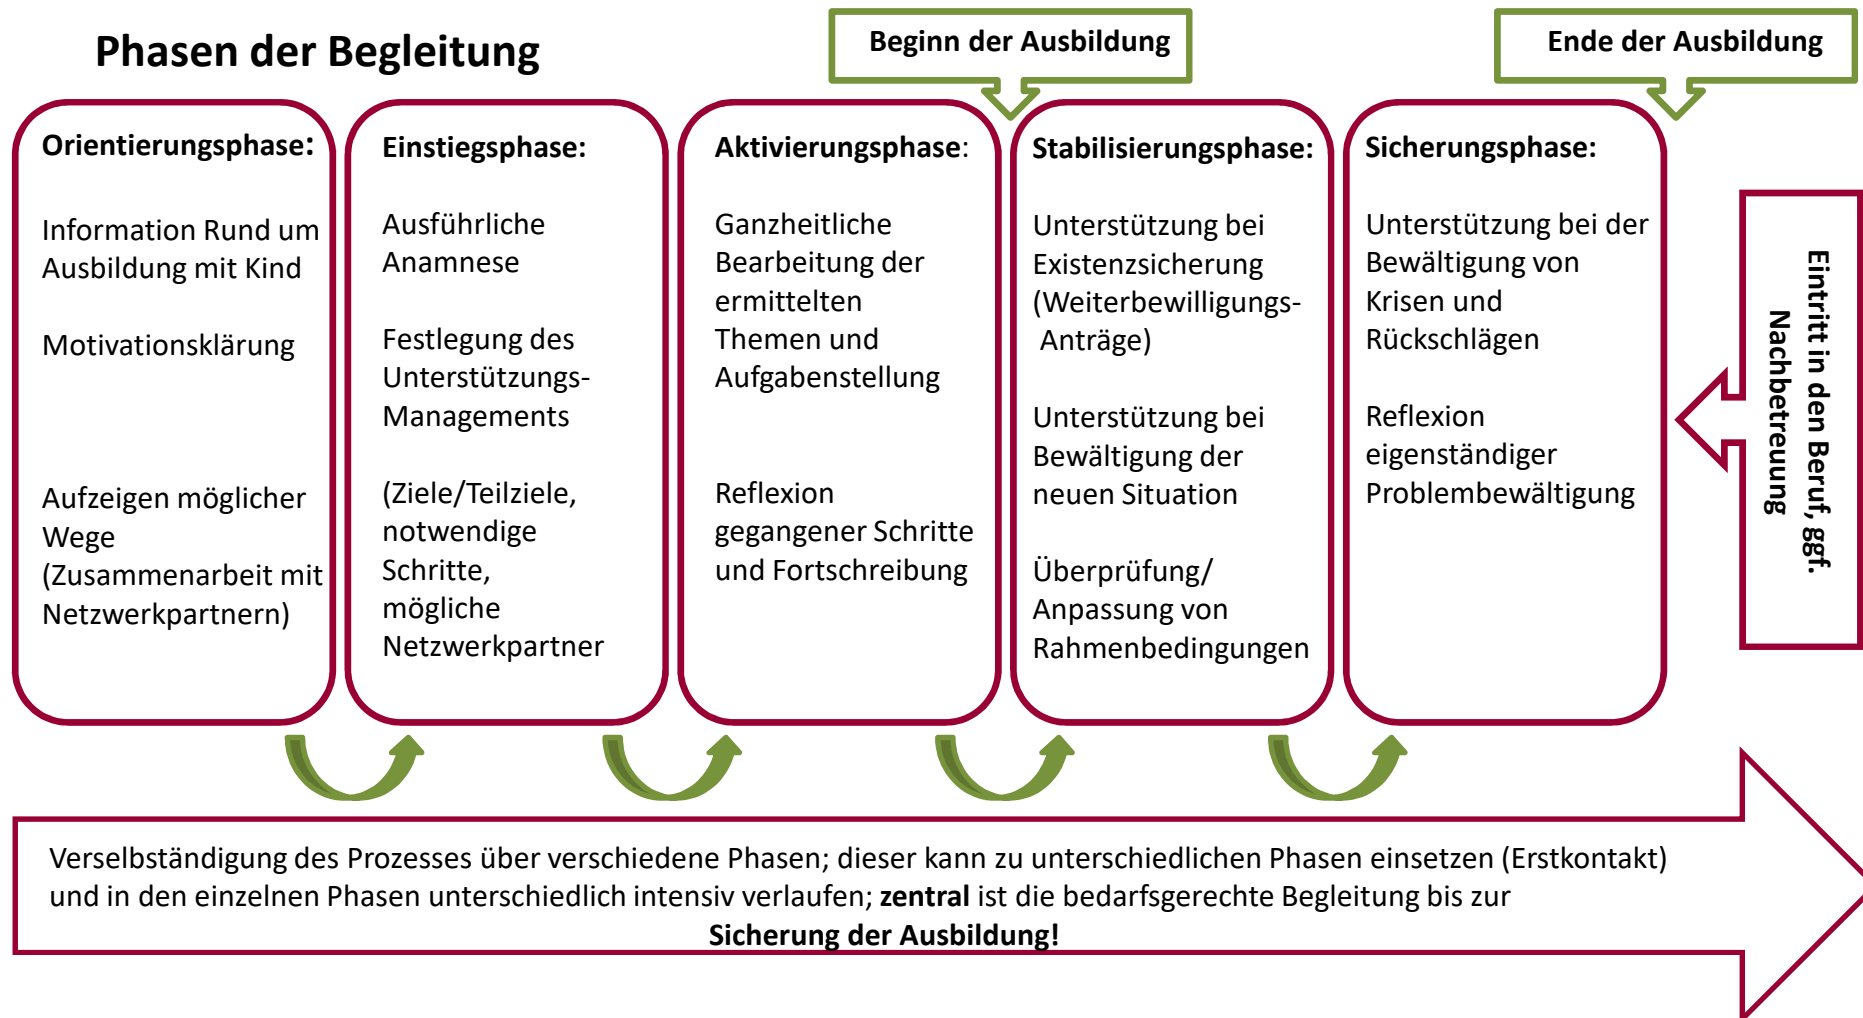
Phasen der Begleitung

Beginn der Ausbildung

Ende der Ausbildung

Orientierungsphase:

Information Rund um Ausbildung mit Kind

Motivationsklärung

Aufzeigen möglicher Wege (Zusammenarbeit mit Netzwerkpartnern)

Einstiegsphase:

Ausführliche Anamnese

Festlegung des Unterstützungs-Managements

(Ziele/Teilziele, notwendige Schritte, mögliche Netzwerkpartner

Aktivierungsphase:

Ganzheitliche Bearbeitung der ermittelten Themen und Aufgabenstellung

Reflexion gegangener Schritte und Fortschreibung

Stabilisierungsphase:

Unterstützung bei Existenzsicherung (Weiterbewilligungs- Anträge)

Unterstützung bei Bewältigung der neuen Situation

Überprüfung/ Anpassung von Rahmenbedingungen

Sicherungsphase:

Unterstützung bei der Bewältigung von Krisen und Rückschlägen

Reflexion eigenständiger Problembewältigung

Eintritt in den Beruf, ggf. Nachbetreuung

Verselbständigung des Prozesses über verschiedene Phasen; dieser kann zu unterschiedlichen Phasen einsetzen (Erstkontakt) und in den einzelnen Phasen unterschiedlich intensiv verlaufen; zentral ist die bedarfsgerechte Begleitung bis zur Sicherung der Ausbildung!